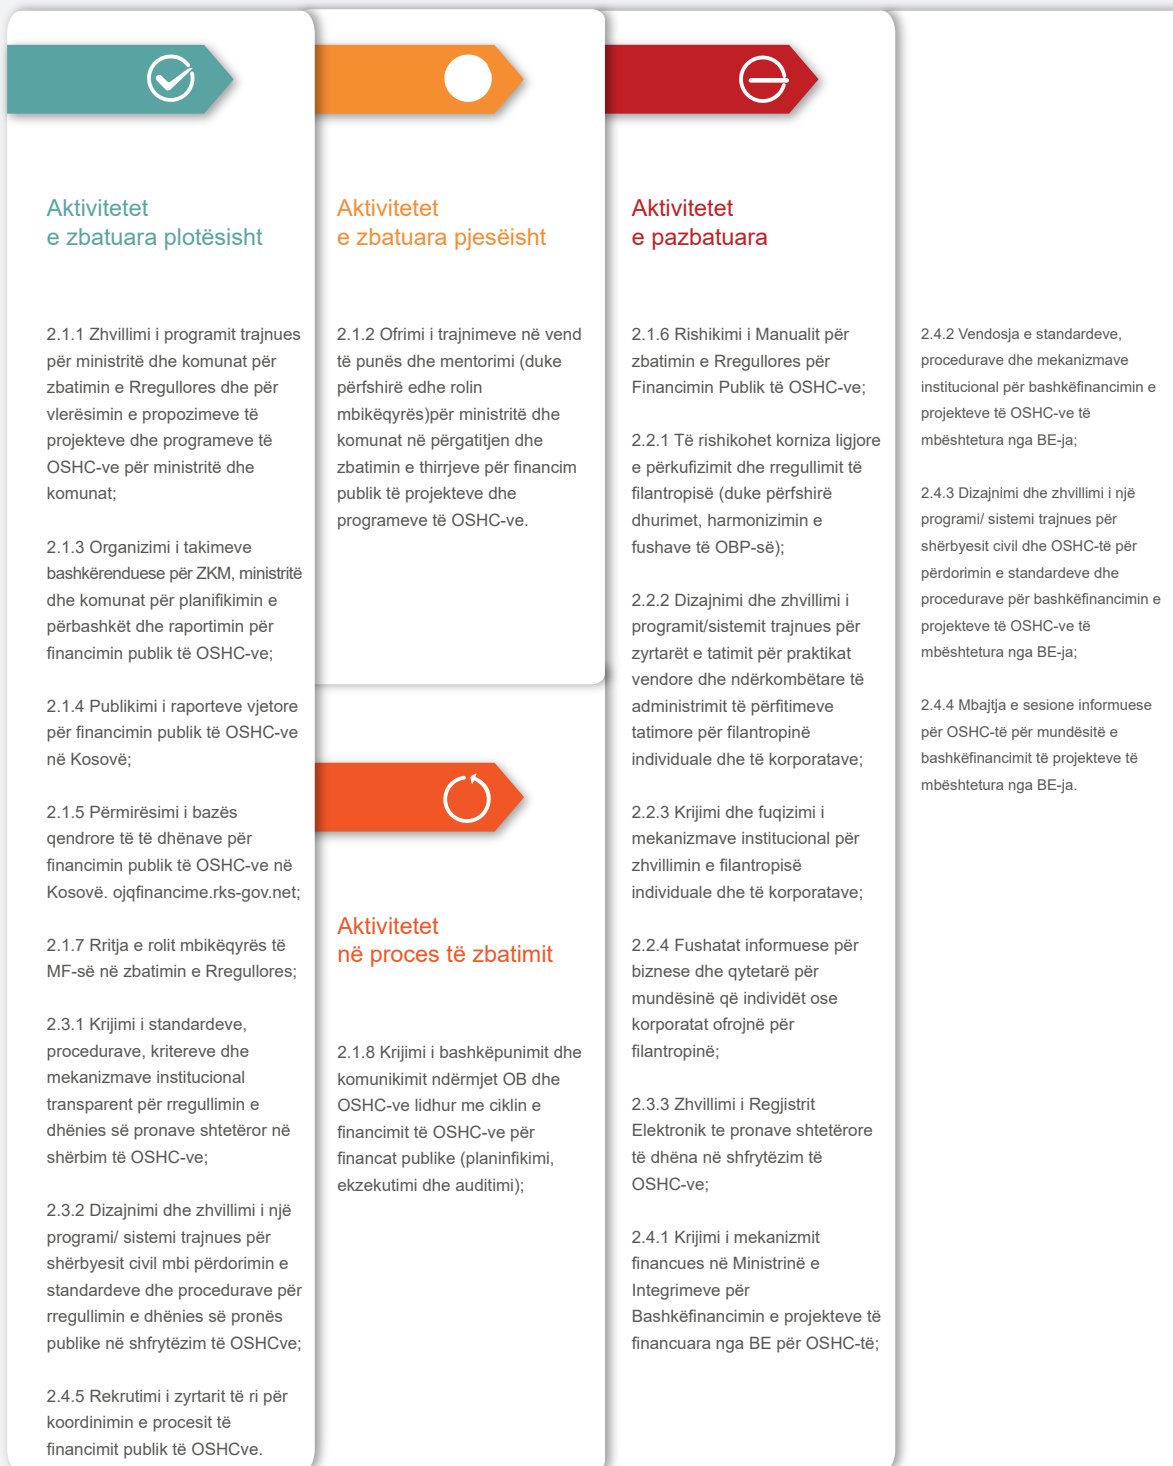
Aktivitetet
e zbatuara plotësisht

2.1.1 Zhvillimi i programit trajnues për ministritë dhe komunat për zbatimin e Rregullores dhe për vlerësimin e propozimeve të projekteve dhe programeve të OSHC-ve për ministritë dhe komunat;

2.1.3 Organizimi i takimeve bashkërenduese për ZKM, ministritë dhe komunat për planifikimin e përbashkët dhe raportimin për financimin publik të OSHC-ve;

2.1.4 Publikimi i raporteve vjetore për financimin publik të OSHC-ve në Kosovë;

2.1.5 Përmirësimi i bazës qendrore të të dhënave për financimin publik të OSHC-ve në Kosovë. ojqfinancime.rks-gov.net;

2.1.7 Rritja e rolit mbikëqyrës të MF-së në zbatimin e Rregullores;

2.3.1 Krijimi i standardeve, procedurave, kritereve dhe mekanizmave institucional transparent për rregullimin e dhënies së pronave shtetëror në shërbim të OSHC-ve;

2.3.2 Dizajnimi dhe zhvillimi i një programi/ sistemi trajnues për shërbyesit civil mbi përdorimin e standardeve dhe procedurave për rregullimin e dhënies së pronës publike në shfrytëzim të OSHCve;

2.4.5 Rekrutimi i zyrtarit të ri për koordinimin e procesit të financimit publik të OSHCve.

Aktivitetet
e zbatuara pjesëisht

2.1.2 Ofrimi i trajnimeve në vend të punës dhe mentorimi (duke përfshirë edhe rolin mbikëqyrës)për ministritë dhe komunat në përgatitjen dhe zbatimin e thirrjeve për financim publik të projekteve dhe programeve të OSHC-ve.

Aktivitetet
në proces të zbatimit

2.1.8 Krijimi i bashkëpunimit dhe komunikimit ndërmjet OB dhe OSHC-ve lidhur me ciklin e financimit të OSHC-ve për financat publike (planinfikimi, ekzekutimi dhe auditimi);

Aktivitetet
e pazbatuara

2.1.6 Rishikimi i Manualit për zbatimin e Rregullores për Financimin Publik të OSHC-ve;

2.2.1 Të rishikohet korniza ligjore e përkufizimit dhe rregullimit të filantropisë (duke përfshirë dhurimet, harmonizimin e fushave të OBP-së);

2.2.2 Dizajnimi dhe zhvillimi i programit/sistemit trajnues për zyrtarët e tatimit për praktikat vendore dhe ndërkombëtare të administrimit të përfitimeve tatimore për filantropinë individuale dhe të korporatave;

2.2.3 Krijimi dhe fuqizimi i mekanizmave institucional për zhvillimin e filantropisë individuale dhe të korporatave;

2.2.4 Fushatat informuese për biznese dhe qytetarë për mundësinë që individët ose korporatat ofrojnë për filantropinë;

2.3.3 Zhvillimi i Regjistrit Elektronik te pronave shtetërore të dhëna në shfrytëzim të OSHC-ve;

2.4.1 Krijimi i mekanizmit financues në Ministrinë e Integrimeve për Bashkëfinancimin e projekteve të financuara nga BE për OSHC-të;

2.4.2 Vendosja e standardeve, procedurave dhe mekanizmave institucional për bashkëfinancimin e projekteve të OSHC-ve të mbështetura nga BE-ja;

2.4.3 Dizajnimi dhe zhvillimi i një programi/ sistemi trajnues për shërbyesit civil dhe OSHC-të për përdorimin e standardeve dhe procedurave për bashkëfinancimin e projekteve të OSHC-ve të mbështetura nga BE-ja;

2.4.4 Mbajtja e sesione informuese për OSHC-të për mundësitë e bashkëfinancimit të projekteve të mbështetura nga BE-ja.